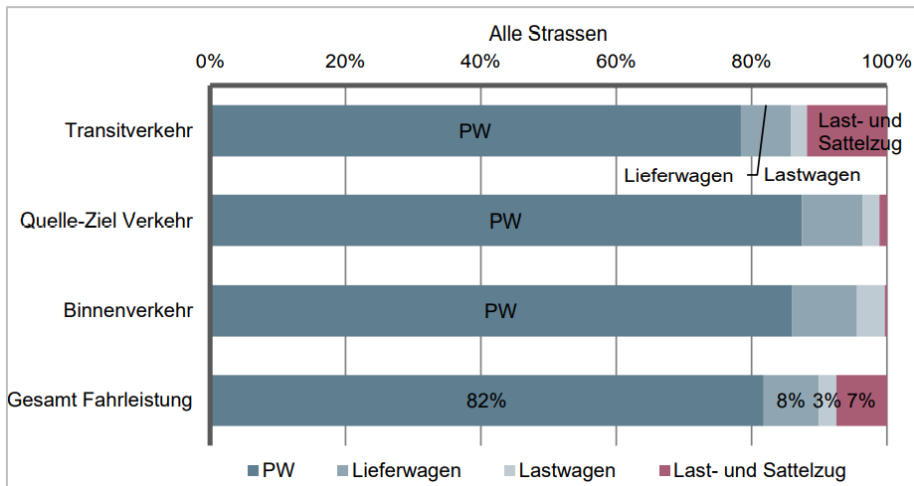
Alle Strassen

0%
20%
40%
60%
80%
100%

Transitverkehr
PW
Last- und Sattelzug
Lieferwagen
Lastwagen

Quelle-Ziel Verkehr
PW

Binnenverkehr
PW

Gesamt Fahrleistung
82%
8%
3%
7%

PW
Lieferwagen
Lastwagen
Last- und Sattelzug